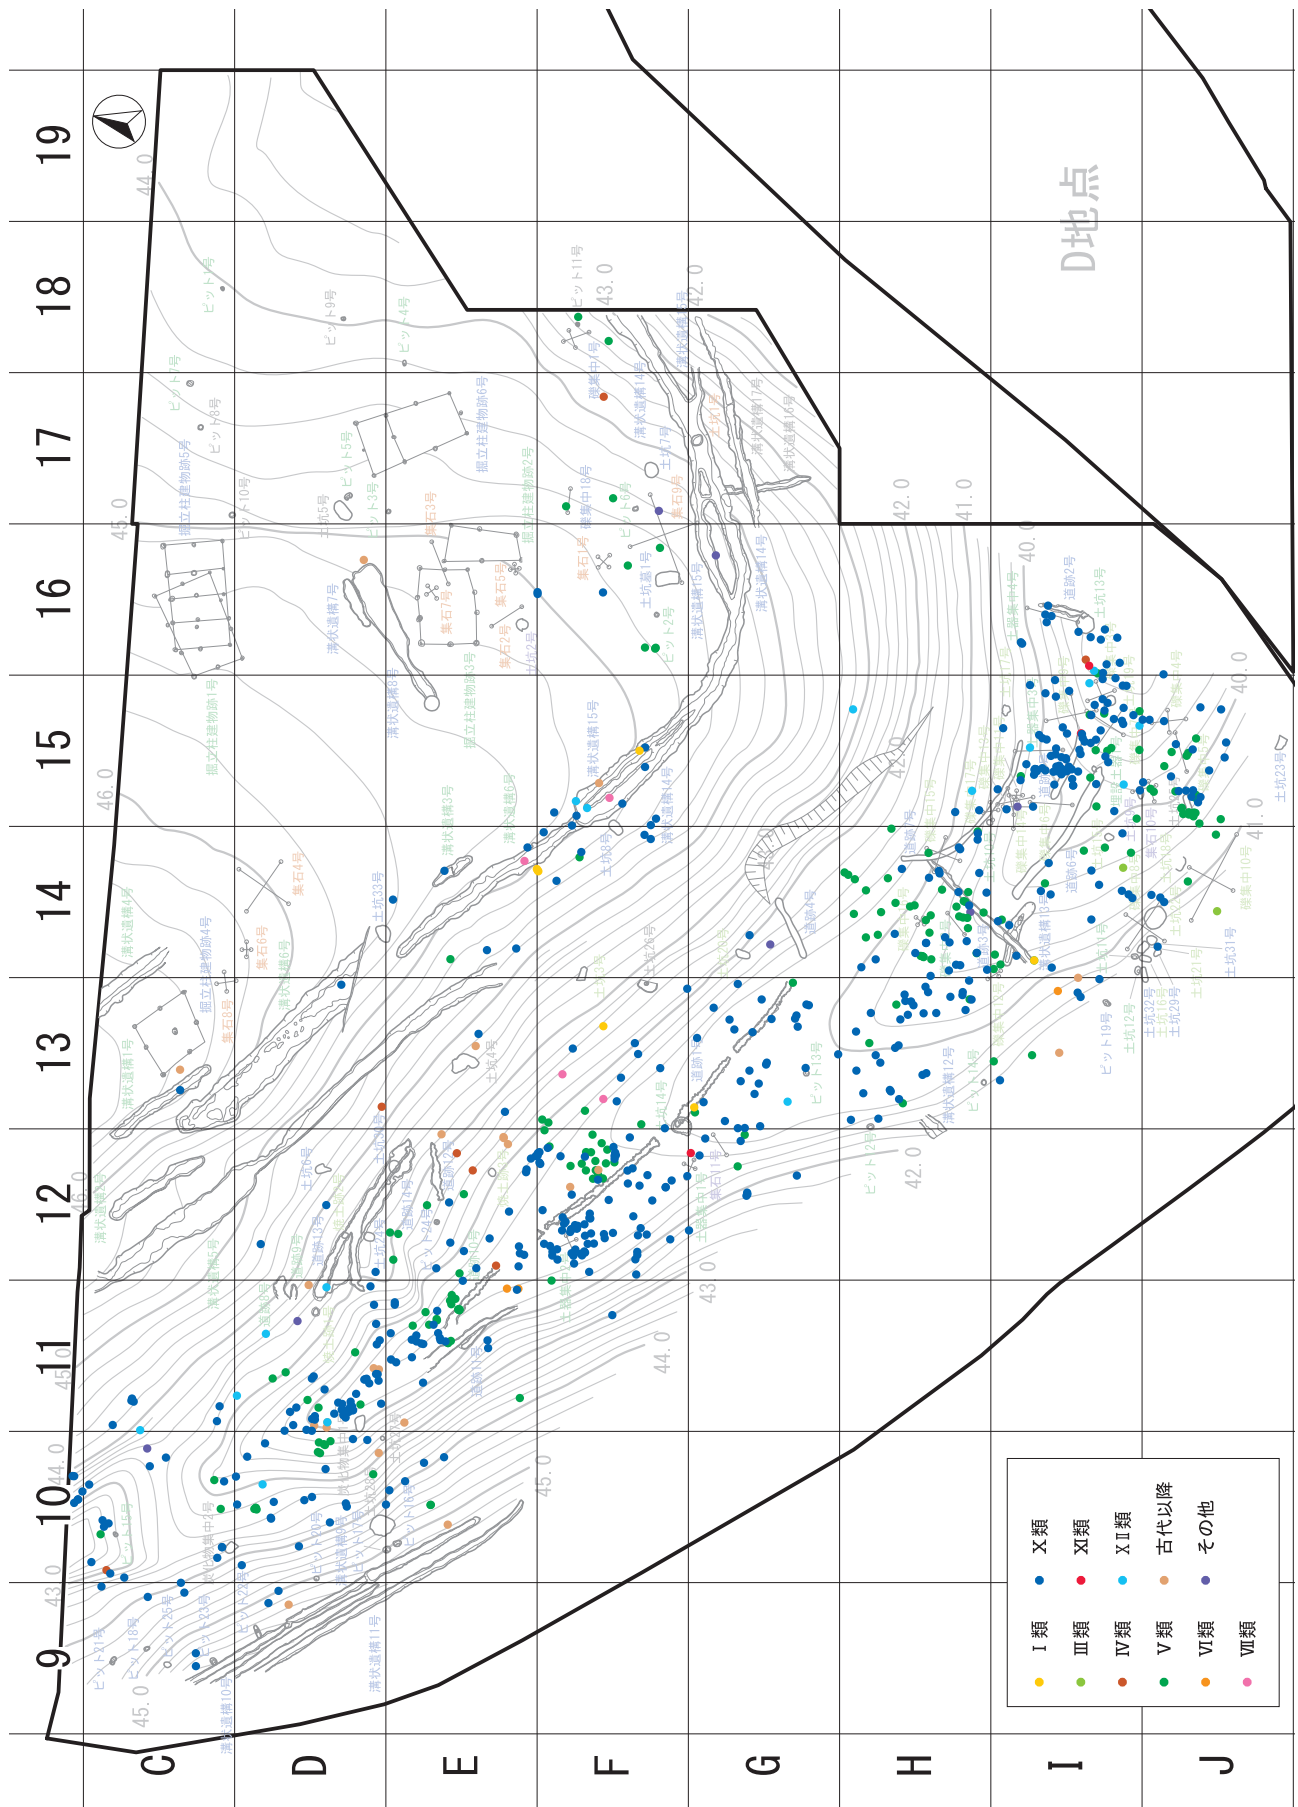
19
18
17
16
15
14
13
12
11
10
9

C
D
E
F
G
H
I
J

D地点

44.0
45.0
46.0
43.0
42.0
41.0
40.0

ピット1号
ピット9号
ピット4号
ピット7号
ピット8号
ピット10号
ピット5号
ピット3号
ピット11号
ピット6号
ピット2号
掘立柱建物跡5号
掘立柱建物跡6号
掘立柱建物跡2号
掘立柱建物跡1号
掘立柱建物跡3号
掘立柱建物跡4号
土坑5号
土坑1号
土坑2号
土坑7号
土坑33号
土坑4号
土坑14号
土坑26号
土坑6号
土坑23号
土坑31号
土坑21号
土坑12号
土坑32号
土坑29号
集石3号
集石1号
集石5号
集石7号
集石2号
集石9号
集石4号
集石6号
集石8号
溝状遺構7号
溝状遺構8号
溝状遺構14号
溝状遺構15号
溝状遺構17号
溝状遺構16号
溝状遺構3号
溝状遺構6号
溝状遺構4号
溝状遺構1号
溝状遺構2号
溝状遺構5号
溝状遺構9号
溝状遺構10号
溝状遺構11号
溝状遺構12号
溝状遺構13号
礫集中1号
礫集中18号
礫集中10号
礫集中15号
礫集中9号
礫集中2号
礫集中11号
道跡1号
道跡2号
道跡3号
道跡4号
道跡6号
道跡10号
道跡11号
道跡13号
道跡14号
ピット12号
ピット13号
ピット14号
ピット15号
ピット16号
ピット17号
ピット18号
ピット19号
ピット20号
ピット21号
ピット22号
ピット23号
ピット24号
ピット25号

Ⅰ類
Ⅲ類
Ⅳ類
Ⅴ類
Ⅵ類
Ⅶ類
Ⅹ類
Ⅺ類
ⅩⅡ類
古代以降
その他